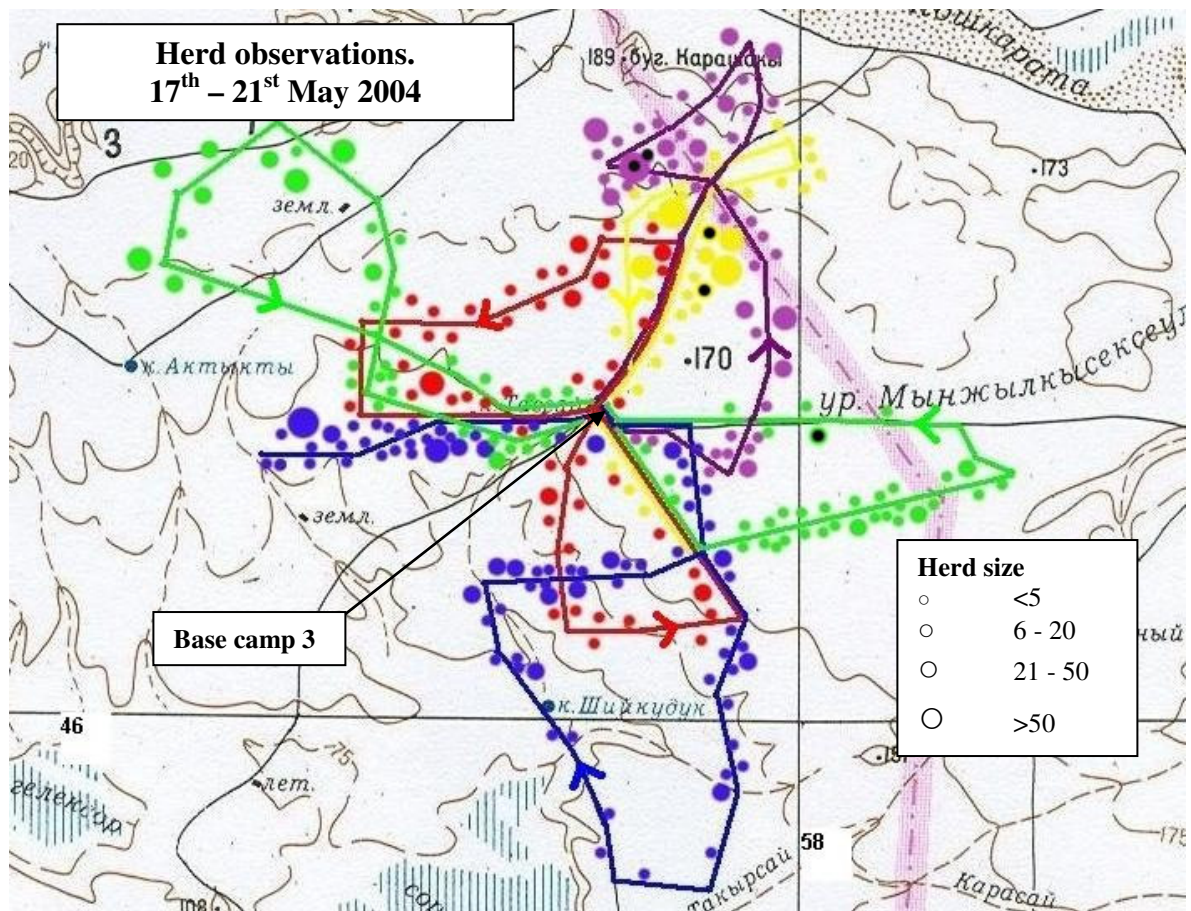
Herd observations.
17$^{th}$ – 21$^{st}$ May 2004

189 бугр. Каращаќы

Кошкората

3

20

земл.

173

к. Актыкты

170

ур. Мынжылкысексеул

Террай

земл.

Base camp 3

Herd size
<5
6 - 20
21 - 50
>50

ный

к. Шийкудук

46

175

лет.

геленсаз

58

Такырсай

Карасай

175

108